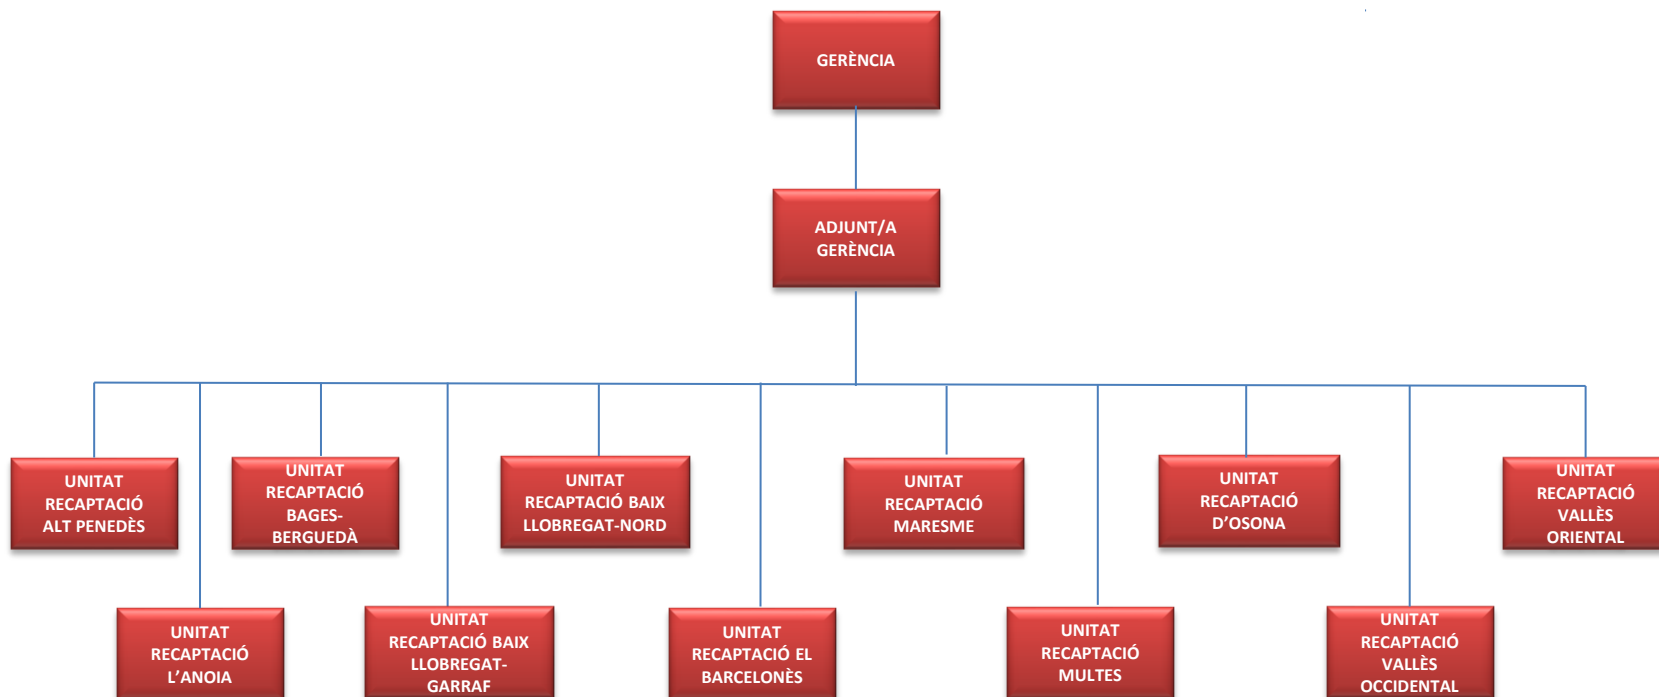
GERÈNCIA

ADJUNT/A GERÈNCIA

UNITAT RECAPTACIÓ ALT PENEDÈS

UNITAT RECAPTACIÓ BAGES-BERGUEDÀ

UNITAT RECAPTACIÓ BAIX LLOBREGAT-NORD

UNITAT RECAPTACIÓ MARESME

UNITAT RECAPTACIÓ D'OSONA

UNITAT RECAPTACIÓ VALLÈS ORIENTAL

UNITAT RECAPTACIÓ L'ANOIA

UNITAT RECAPTACIÓ BAIX LLOBREGAT-GARRAF

UNITAT RECAPTACIÓ EL BARCELONÈS

UNITAT RECAPTACIÓ MULTES

UNITAT RECAPTACIÓ VALLÈS OCCIDENTAL